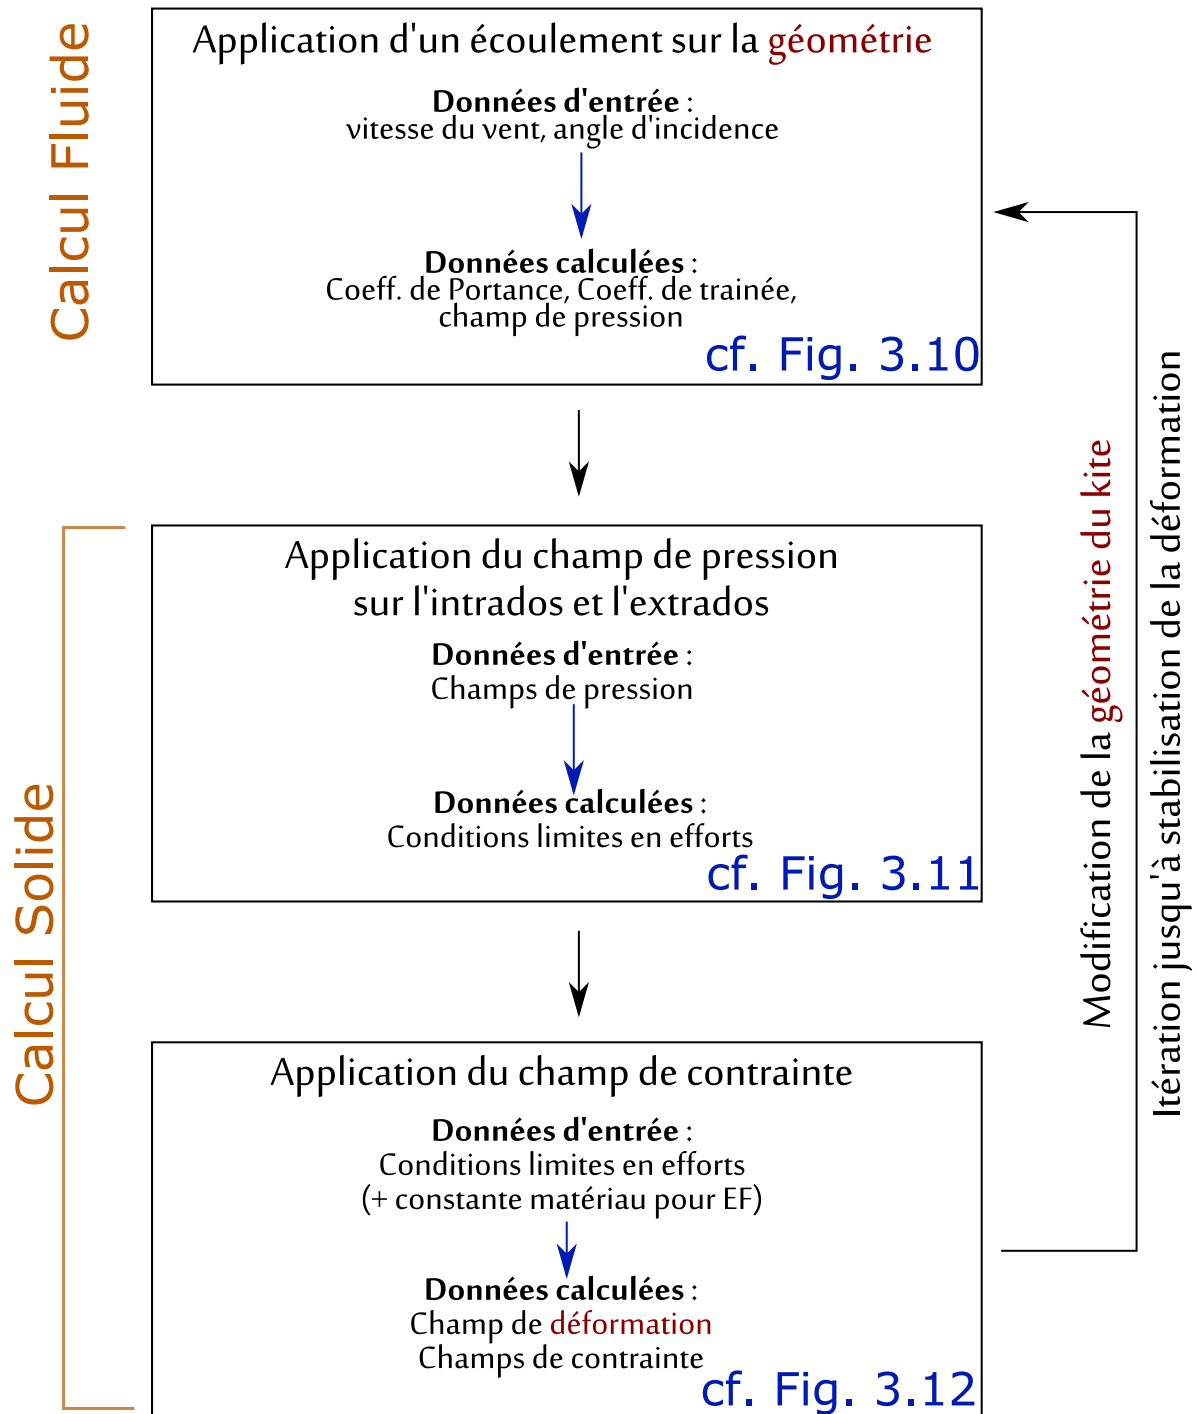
Calcul Fluide

Application d'un écoulement sur la géométrie

**Données d'entrée** :
vitesse du vent, angle d'incidence

**Données calculées** :
Coeff. de Portance, Coeff. de trainée, champ de pression

cf. Fig. 3.10

Calcul Solide

Application du champ de pression sur l'intrados et l'extrados

**Données d'entrée** :
Champs de pression

**Données calculées** :
Conditions limites en efforts

cf. Fig. 3.11

Application du champ de contrainte

**Données d'entrée** :
Conditions limites en efforts
(+ constante matériau pour EF)

**Données calculées** :
Champ de déformation
Champs de contrainte

cf. Fig. 3.12

Modification de la géométrie du kite

Itération jusqu'à stabilisation de la déformation